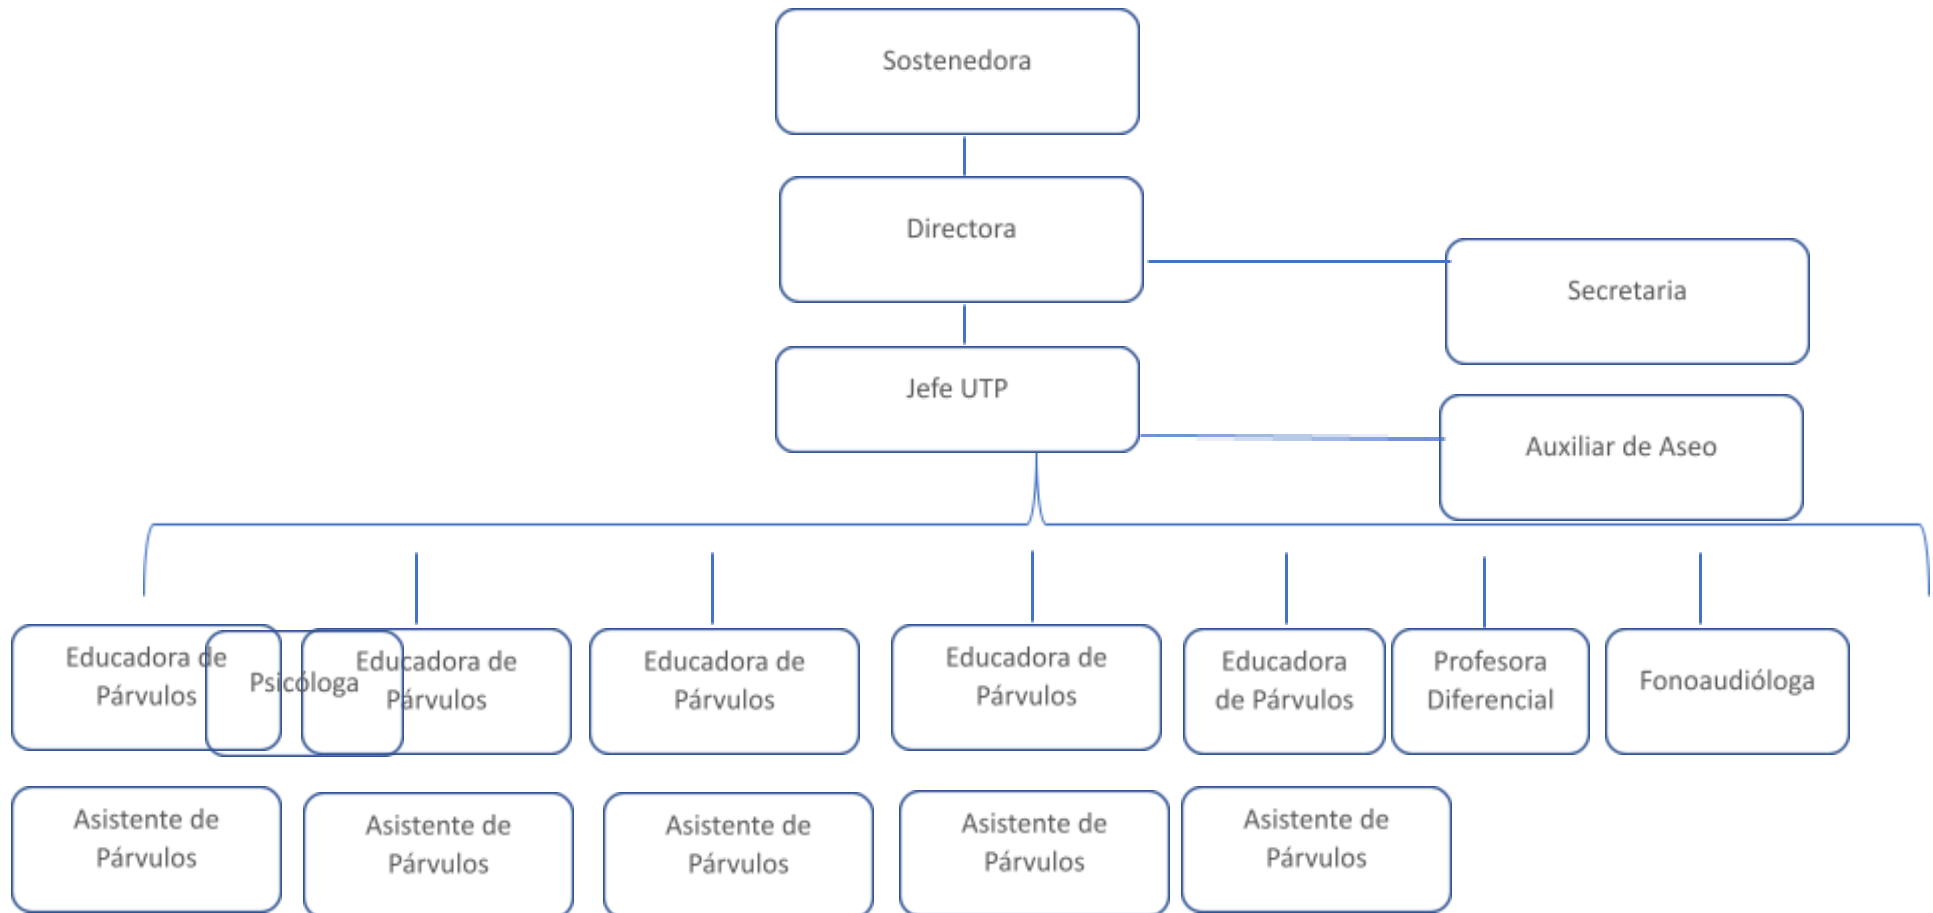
Sostenedora

Directora

Secretaria

Jefe UTP

Auxiliar de Aseo

Educadora de Párvulos

Psicóloga

Educadora de Párvulos

Educadora de Párvulos

Educadora de Párvulos

Educadora de Párvulos

Profesora Diferencial

Fonoaudióloga

Asistente de Párvulos

Asistente de Párvulos

Asistente de Párvulos

Asistente de Párvulos

Asistente de Párvulos